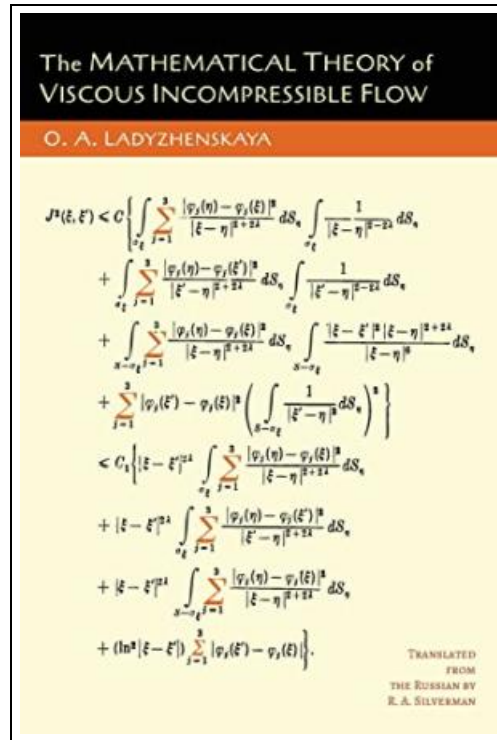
The MATHEMATICAL THEORY of VISCOUS INCOMPRESSIBLE FLOW

O. A. LADYZHENSKAYA

$$J^2(\xi,\xi') < C\left\{\int_{\sigma_\xi}\sum_{j=1}^{3}\frac{|\varphi_j(\eta)-\varphi_j(\xi)|^2}{|\xi-\eta|^{2+2\lambda}}dS_\eta\int_{\sigma_\xi}\frac{1}{|\xi-\eta|^{2-2\lambda}}dS_\eta\right.$$
$$+\int_{\sigma_\xi}\sum_{j=1}^{3}\frac{|\varphi_j(\eta)-\varphi_j(\xi')|^2}{|\xi'-\eta|^{2+2\lambda}}dS_\eta\int_{\sigma_\xi}\frac{1}{|\xi'-\eta|^{2-2\lambda}}dS_\eta$$
$$+\int_{S-\sigma_\xi}\sum_{j=1}^{3}\frac{|\varphi_j(\eta)-\varphi_j(\xi)|^2}{|\xi-\eta|^{2+2\lambda}}dS_\eta\int_{S-\sigma_\xi}\frac{|\xi-\xi'|^2|\xi-\eta|^{2+2\lambda}}{|\xi-\eta|^6}dS_\eta$$
$$\left.+\sum_{j=1}^{3}|\varphi_j(\xi')-\varphi_j(\xi)|^2\left(\int_{S-\sigma_\xi}\frac{1}{|\xi'-\eta|^2}dS_\eta\right)^2\right\}$$
$$< C_1\left\{|\xi-\xi'|^{2\lambda}\int_{\sigma_\xi}\sum_{j=1}^{3}\frac{|\varphi_j(\eta)-\varphi_j(\xi)|^2}{|\xi-\eta|^{2+2\lambda}}dS_\eta\right.$$
$$+|\xi-\xi'|^{2\lambda}\int_{\sigma_\xi}\sum_{j=1}^{3}\frac{|\varphi_j(\eta)-\varphi_j(\xi')|^2}{|\xi'-\eta|^{2+2\lambda}}dS_\eta$$
$$+|\xi-\xi'|^{2\lambda}\int_{S-\sigma_\xi}\sum_{j=1}^{3}\frac{|\varphi_j(\eta)-\varphi_j(\xi)|^2}{|\xi-\eta|^{2+2\lambda}}dS_\eta$$
$$\left.+(\ln^2|\xi-\xi'|)\sum_{j=1}^{3}|\varphi_j(\xi')-\varphi_j(\xi)|^2\right\}.$$

TRANSLATED FROM THE RUSSIAN BY R. A. SILVERMAN